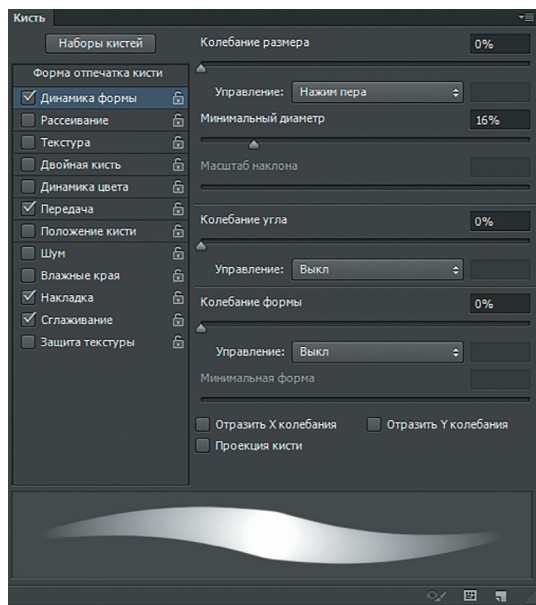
Кисть

Наборы кистей

Форма отпечатка кисти

Динамика формы

Рассеивание

Текстура

Двойная кисть

Динамика цвета

Передача

Положение кисти

Шум

Влажные края

Накладка

Сглаживание

Защита текстуры

Колебание размера 0%

Управление: Нажим пера

Минимальный диаметр 16%

Масштаб наклона

Колебание угла 0%

Управление: Выкл

Колебание формы 0%

Управление: Выкл

Минимальная форма

Отразить X колебания

Отразить Y колебания

Проекция кисти